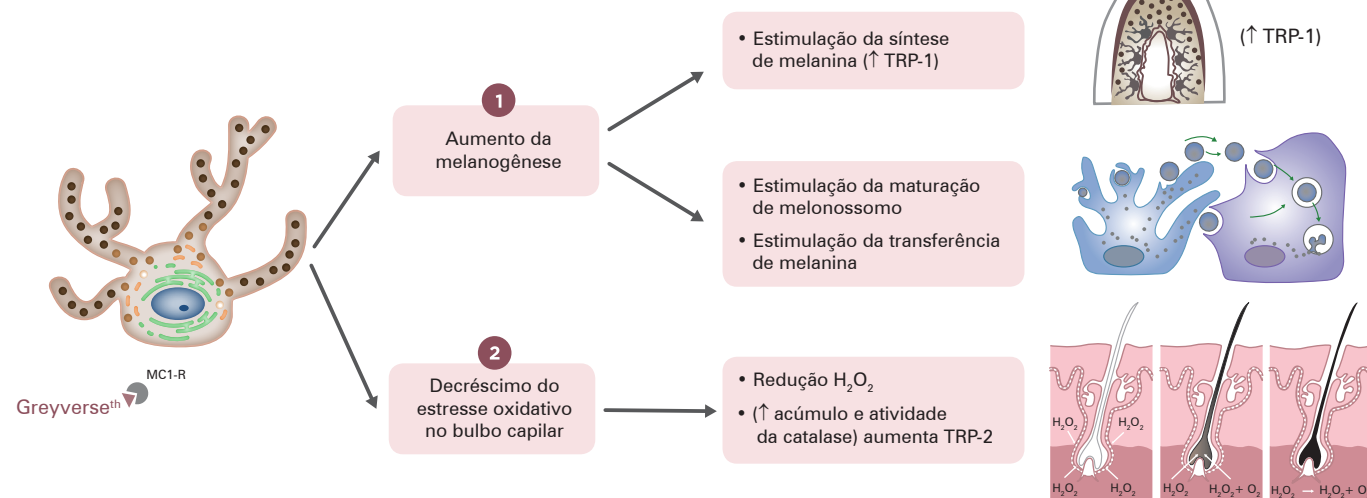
MC1-R

Greyverse$^{th}$

1

Aumento da melanogênese

2

Decréscimo do estresse oxidativo no bulbo capilar

• Estimulação da síntese de melanina (↑ TRP-1)

• Estimulação da maturação de melonossomo

• Estimulação da transferência de melanina

• Redução $H_2O_2$

• (↑ acúmulo e atividade da catalase) aumenta TRP-2

(↑ TRP-1)

$H_2O_2$ $H_2O_2$ $H_2O_2$ $H_2O_2$

$H_2O_2$ $H_2O_2 + O_2$

$H_2O_2$ → $H_2O_2 + O$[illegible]